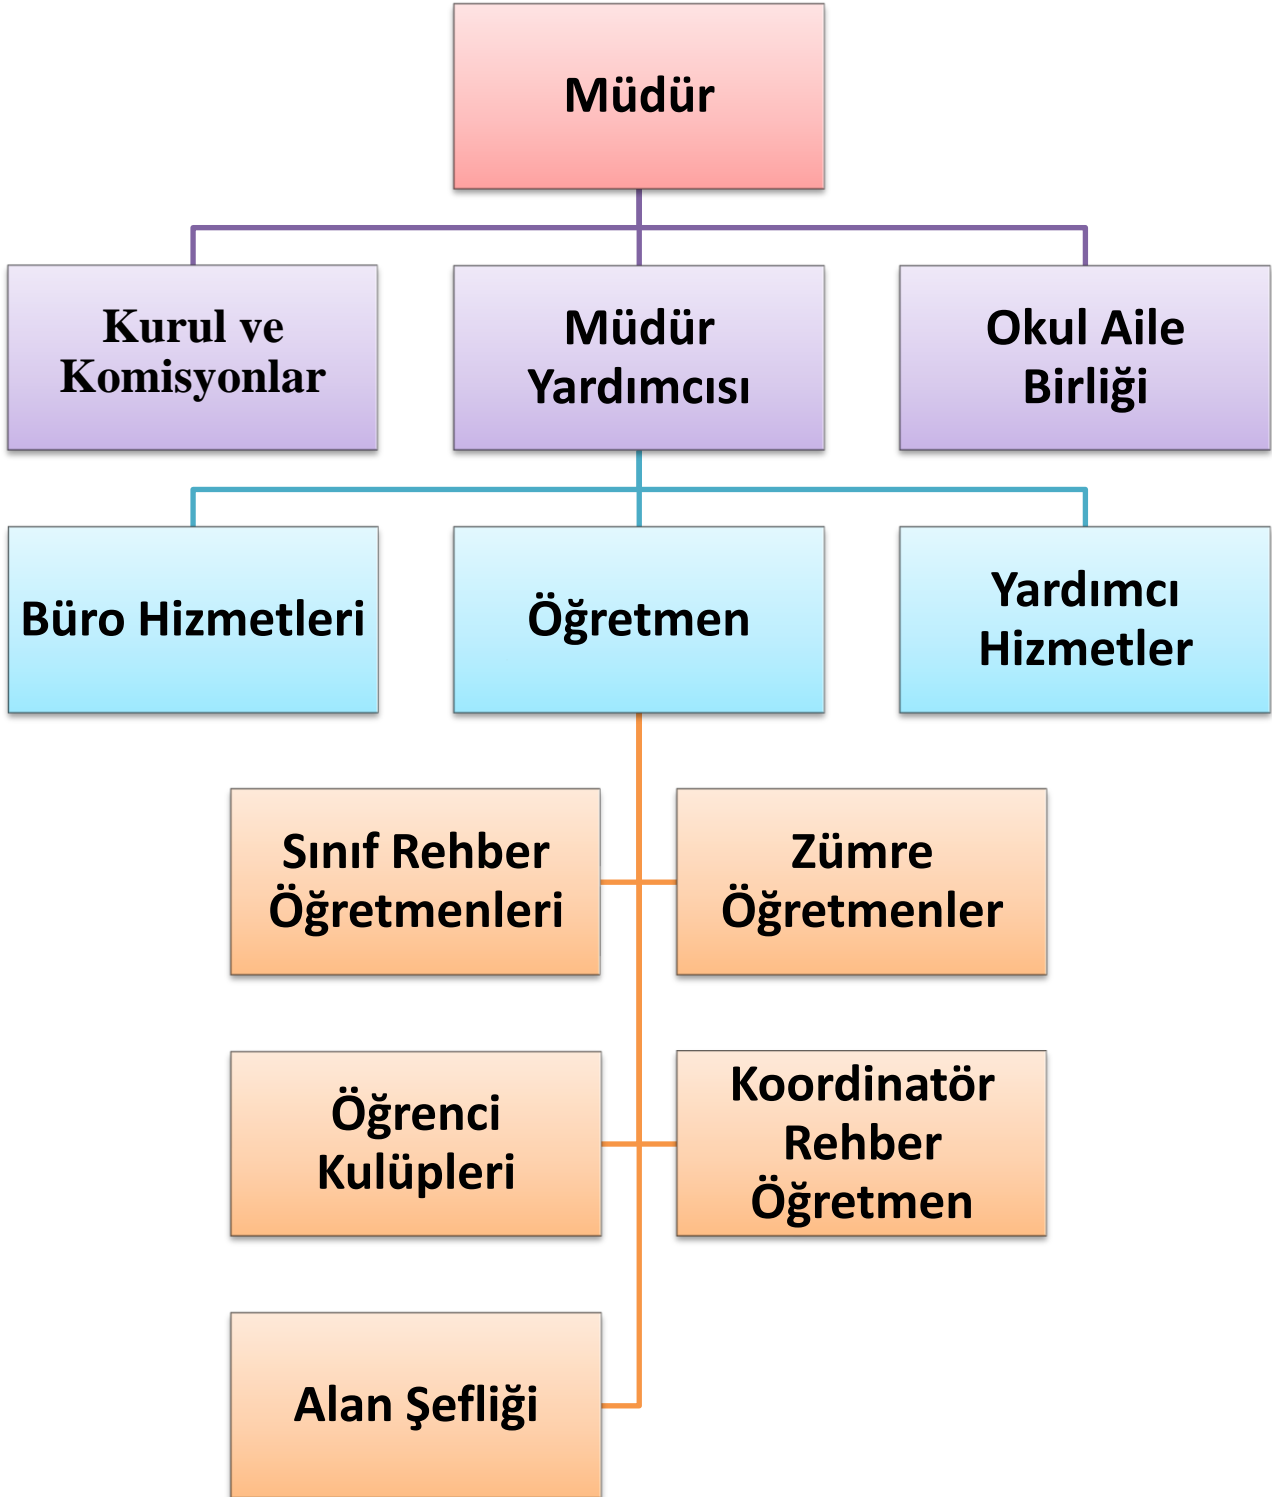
Müdür

Kurul ve Komisyonlar

Müdür Yardımcısı

Okul Aile Birliği

Büro Hizmetleri

Öğretmen

Yardımcı Hizmetler

Sınıf Rehber Öğretmenleri

Zümre Öğretmenler

Öğrenci Kulüpleri

Koordinatör Rehber Öğretmen

Alan Şefliği